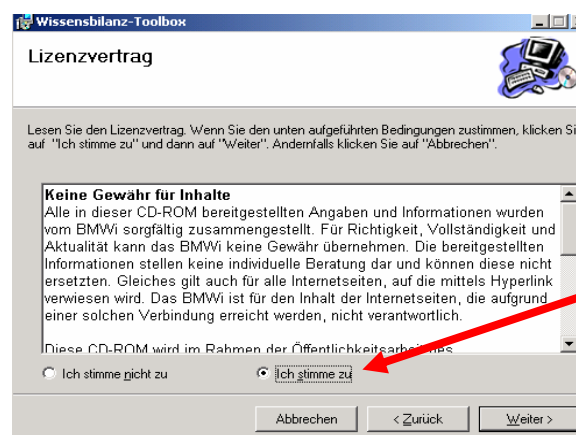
Wissensbilanz-Toolbox

Lizenzvertrag

Lesen Sie den Lizenzvertrag. Wenn Sie den unten aufgeführten Bedingungen zustimmen, klicken Si auf "Ich stimme zu" und dann auf "Weiter". Andernfalls klicken Sie auf "Abbrechen".

Keine Gewähr für Inhalte
Alle in dieser CD-ROM bereitgestellten Angaben und Informationen wurden vom BMWi sorgfältig zusammengestellt. Für Richtigkeit, Vollständigkeit und Aktualität kann das BMWi keine Gewähr übernehmen. Die bereitgestellten Informationen stellen keine individuelle Beratung dar und können diese nicht ersetzten. Gleiches gilt auch für alle Internetseiten, auf die mittels Hyperlink verwiesen wird. Das BMWi ist für den Inhalt der Internetseiten, die aufgrund einer solchen Verbindung erreicht werden, nicht verantwortlich.

Diese CD-ROM wird im Rahmen der Öffentlichkeitsarbeit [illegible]

Ich stimme nicht zu

Ich stimme zu

Abbrechen

< Zurück

Weiter >